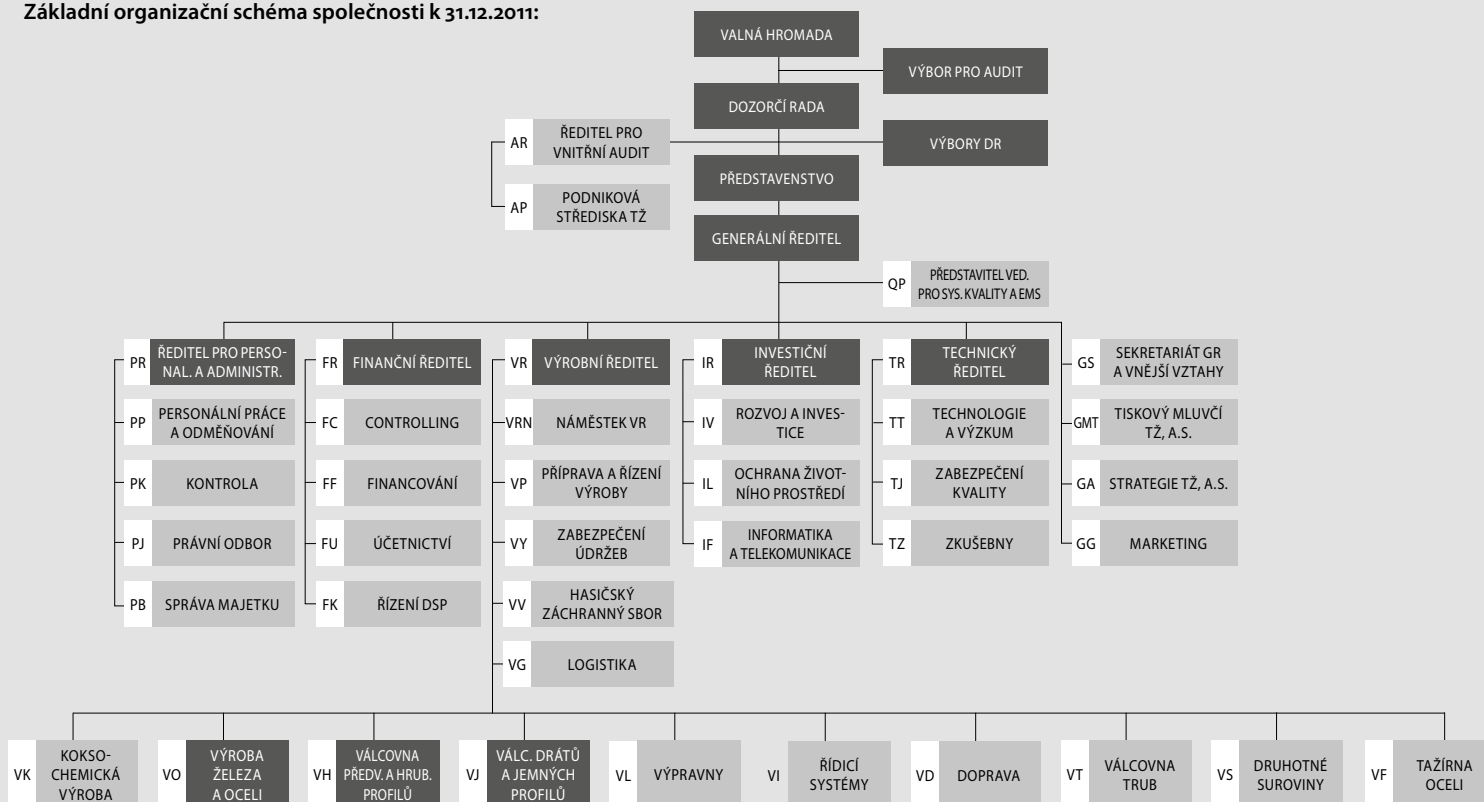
Základní organizační schéma společnosti k 31.12.2011:

VALNÁ HROMADA
VÝBOR PRO AUDIT
DOZORČÍ RADA
AR ŘEDITEL PRO VNITŘNÍ AUDIT
VÝBORY DR
PŘEDSTAVENSTVO
AP PODNIKOVÁ STŘEDISKA TŽ
GENERÁLNÍ ŘEDITEL
QP PŘEDSTAVITEL VED. PRO SYS. KVALITY A EMS

PR ŘEDITEL PRO PERSONAL. A ADMINISTR.
PP PERSONÁLNÍ PRÁCE A ODMĚŇOVÁNÍ
PK KONTROLA
PJ PRÁVNÍ ODBOR
PB SPRÁVA MAJETKU

FR FINANČNÍ ŘEDITEL
FC CONTROLLING
FF FINANCOVÁNÍ
FU ÚČETNICTVÍ
FK ŘÍZENÍ DSP

VR VÝROBNÍ ŘEDITEL
VRN NÁMĚSTEK VR
VP PŘÍPRAVA A ŘÍZENÍ VÝROBY
VY ZABEZPEČENÍ ÚDRŽEB
VV HASIČSKÝ ZÁCHRANNÝ SBOR
VG LOGISTIKA

IR INVESTIČNÍ ŘEDITEL
IV ROZVOJ A INVESTICE
IL OCHRANA ŽIVOTNÍHO PROSTŘEDÍ
IF INFORMATIKA A TELEKOMUNIKACE

TR TECHNICKÝ ŘEDITEL
TT TECHNOLOGIE A VÝZKUM
TJ ZABEZPEČENÍ KVALITY
TZ ZKUŠEBNY

GS SEKRETARIÁT GR A VNĚJŠÍ VZTAHY
GMT TISKOVÝ MLUVČÍ TŽ, A.S.
GA STRATEGIE TŽ, A.S.
GG MARKETING

VK KOKSOCHEMICKÁ VÝROBA
VO VÝROBA ŽELEZA A OCELI
VH VÁLCOVNA PŘEDV. A HRUB. PROFILŮ
VJ VÁLC. DRÁTŮ A JEMNÝCH PROFILŮ
VL VÝPRAVNY
VI ŘÍDICÍ SYSTÉMY
VD DOPRAVA
VT VÁLCOVNA TRUB
VS DRUHOTNÉ SUROVINY
VF TAŽÍRNA OCELI